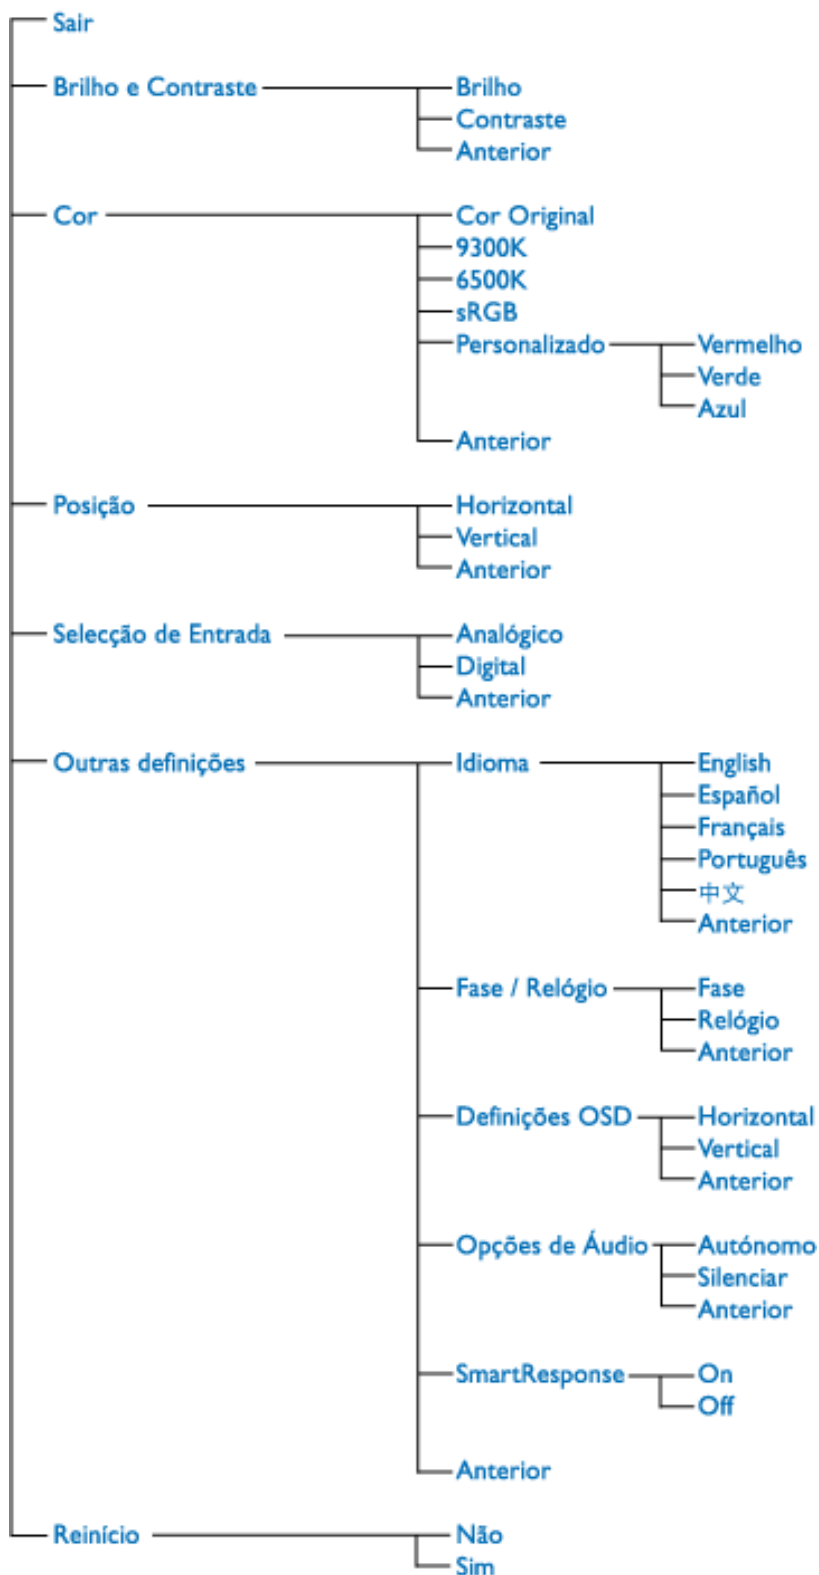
Sair

Brilho e Contraste
Brilho
Contraste
Anterior

Cor
Cor Original
9300K
6500K
sRGB
Personalizado
Vermelho
Verde
Azul
Anterior

Posição
Horizontal
Vertical
Anterior

Selecção de Entrada
Analógico
Digital
Anterior

Outras definições
Idioma
English
Español
Français
Português
中文
Anterior

Fase / Relógio
Fase
Relógio
Anterior

Definições OSD
Horizontal
Vertical
Anterior

Opções de Áudio
Autónomo
Silenciar
Anterior

SmartResponse
On
Off

Anterior

Reinício
Não
Sim